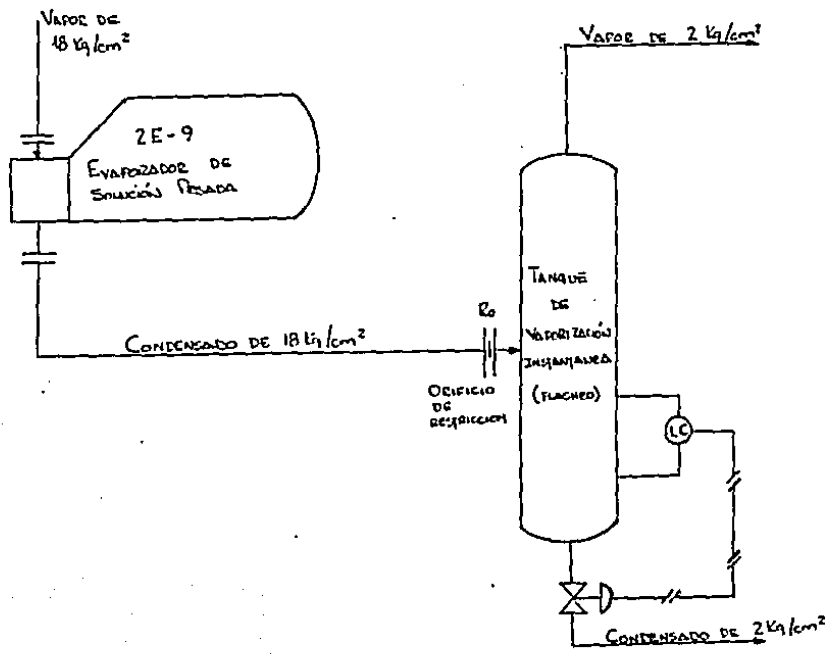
VAPOR DE 18 Kg/cm²

VAPOR DE 2 Kg/cm²

2E-9
EVAPORADOR DE SOLUCIÓN PESADA

TANQUE DE VAPORIZACIÓN INSTANTANEA (FLASHEO)

Ro

CONDENSADO DE 18 Kg/cm²

ORIFICIO DE RESTRICCION

LC

CONDENSADO DE 2 Kg/cm²